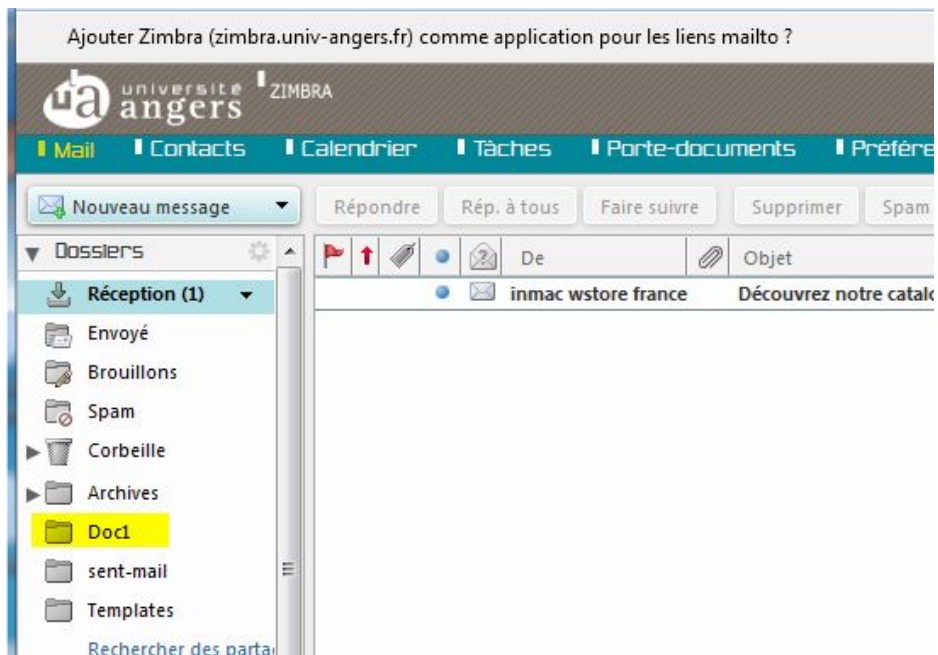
Ajouter Zimbra (zimbra.univ-angers.fr) comme application pour les liens mailto ?

ua université angers ZIMBRA

Mail Contacts Calendrier Tâches Porte-documents Préfére

Nouveau message Répondre Rép. à tous Faire suivre Supprimer Spam

Dossiers

De Objet

Réception (1)

inmac wstore france Découvrez notre catalo

Envoyé

Brouillons

Spam

Corbeille

Archives

Doc1

sent-mail

Templates

Rechercher des parta